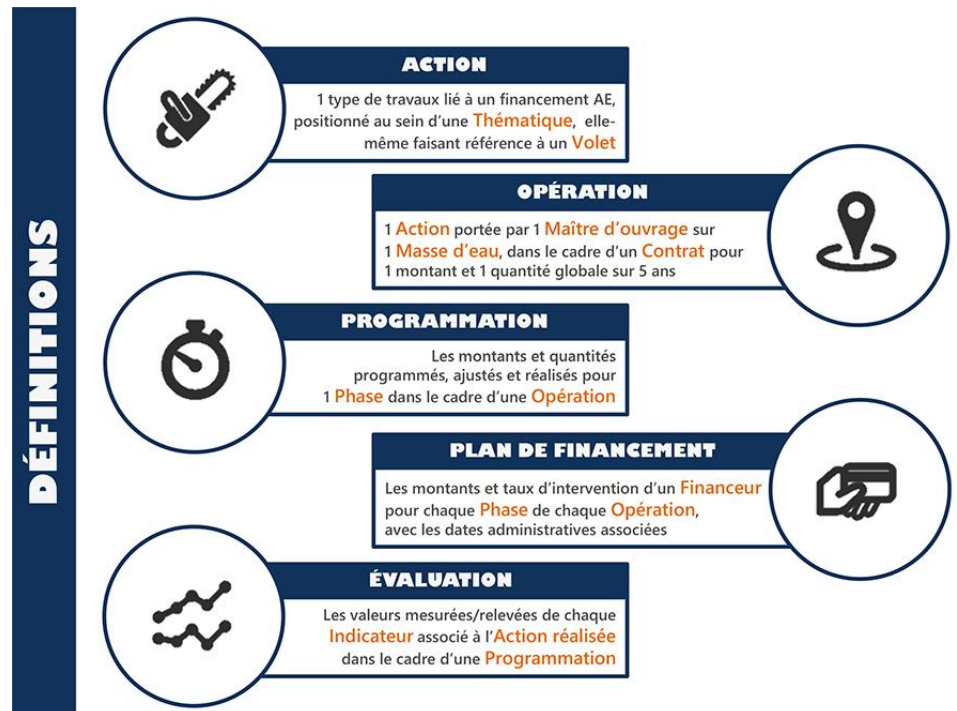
DÉFINITIONS

ACTION

1 type de travaux lié à un financement AE, positionné au sein d'une Thématique, elle-même faisant référence à un Volet

OPÉRATION

1 Action portée par 1 Maître d'ouvrage sur 1 Masse d'eau, dans le cadre d'un Contrat pour 1 montant et 1 quantité globale sur 5 ans

PROGRAMMATION

Les montants et quantités programmés, ajustés et réalisés pour 1 Phase dans le cadre d'une Opération

PLAN DE FINANCEMENT

Les montants et taux d'intervention d'un Financeur pour chaque Phase de chaque Opération, avec les dates administratives associées

ÉVALUATION

Les valeurs mesurées/relevées de chaque Indicateur associé à l'Action réalisée dans le cadre d'une Programmation